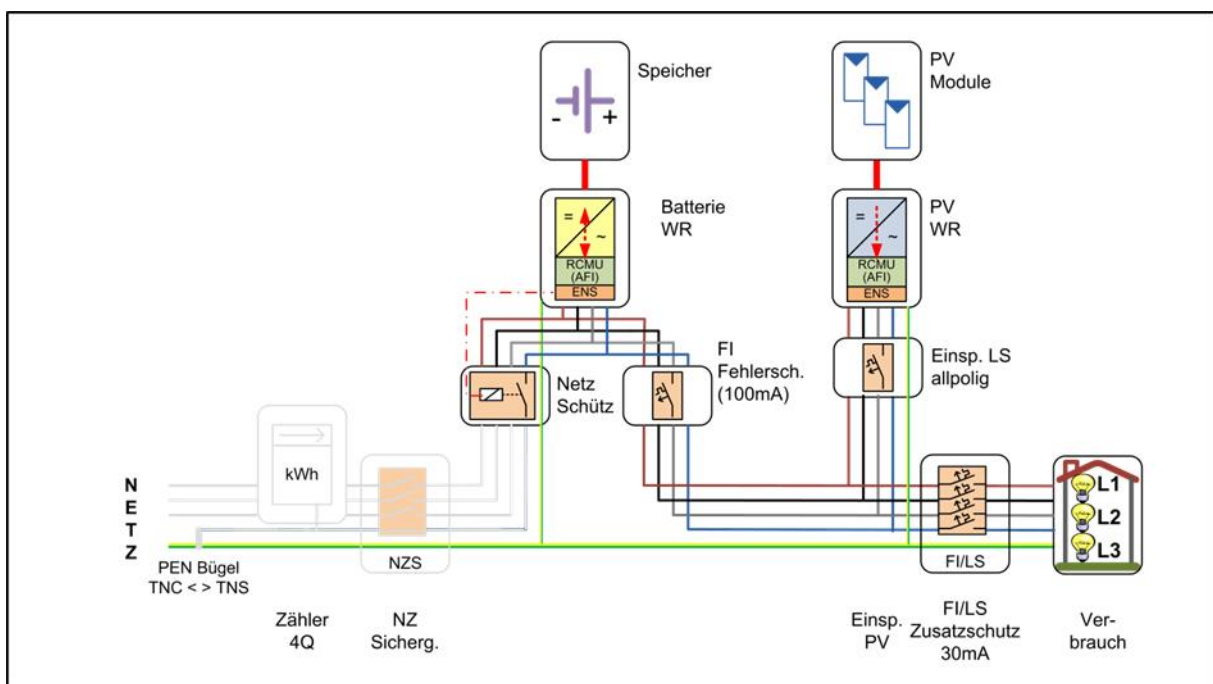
Speicher

- +

PV Module

Batterie WR

= ~

RCMU (AFI)

ENS

PV WR

= ~

RCMU (AFI)

ENS

FI Fehlersch. (100mA)

Einsp. LS allpolig

Netz Schütz

kWh

N
E
T
Z

PEN Bügel
TNC < > TNS

NZS

FI/LS

L1
L2
L3

Zähler 4Q

NZ Sicherg.

Einsp. PV

FI/LS Zusatzschutz 30mA

Verbrauch